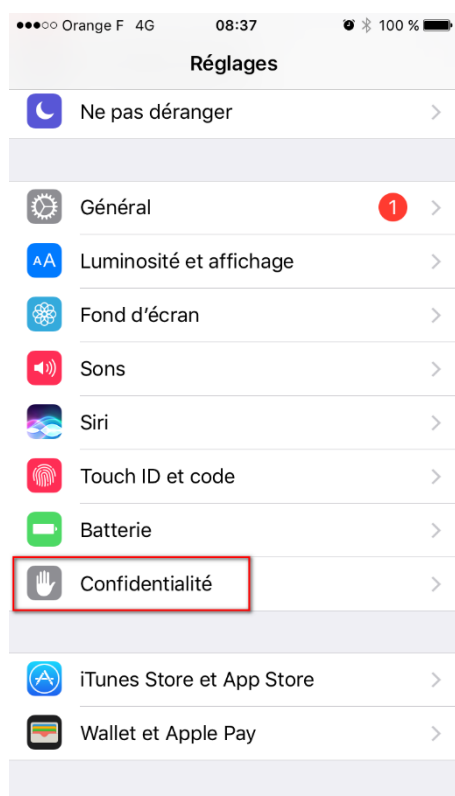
●●●○○ Orange F 4G 08:37 100 %

Réglages

Ne pas déranger

Général 1

AA Luminosité et affichage

Fond d'écran

Sons

Siri

Touch ID et code

Batterie

Confidentialité

iTunes Store et App Store

Wallet et Apple Pay